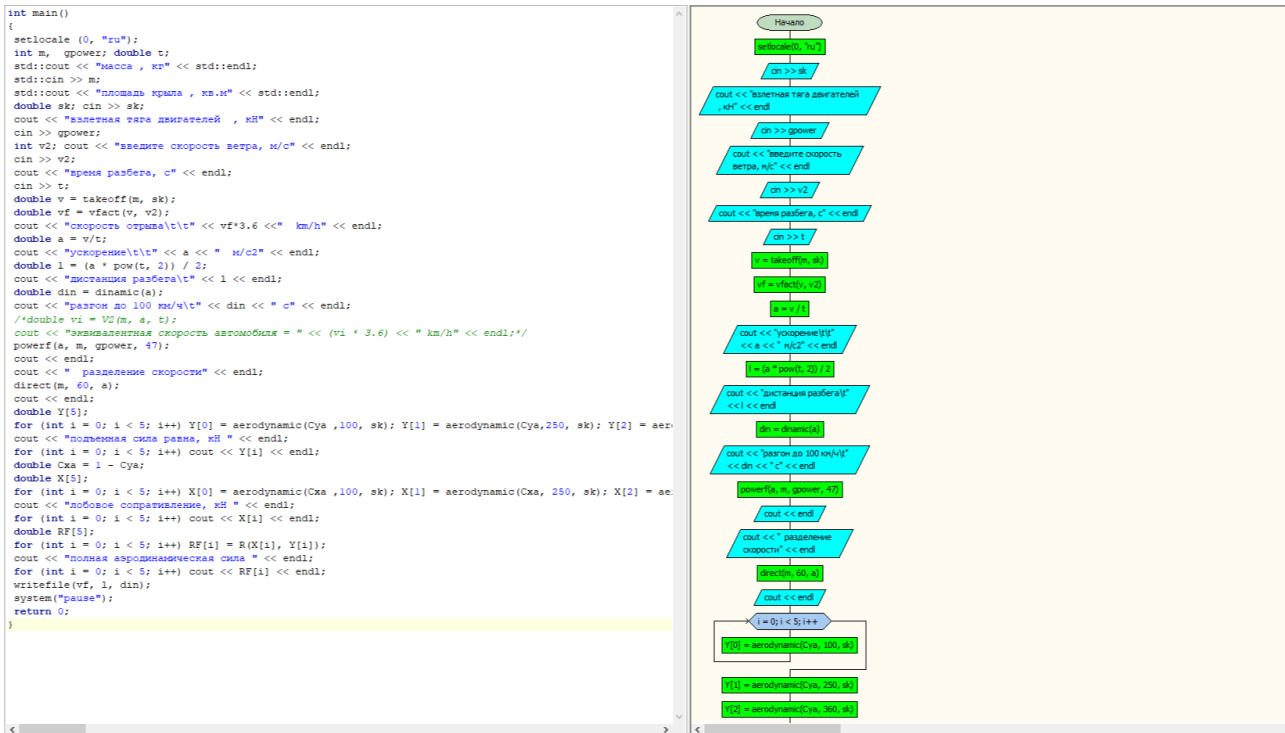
int main()
{
 setlocale (0, "ru");
 int m,  gpower; double t;
 std::cout << "масса , кг" << std::endl;
 std::cin >> m;
 std::cout << "площадь крыла , кв.м" << std::endl;
 double sk; cin >> sk;
 cout << "взлетная тяга двигателей  , кН" << endl;
 cin >> gpower;
 int v2; cout << "введите скорость ветра, м/с" << endl;
 cin >> v2;
 cout << "время разбега, с" << endl;
 cin >> t;
 double v = takeoff(m, sk);
 double vf = vfact(v, v2);
 cout << "скорость отрыва\t\t" << vf*3.6 <<"  km/h" << endl;
 double a = v/t;
 cout << "ускорение\t\t" << a << "  м/с2" << endl;
 double l = (a * pow(t, 2)) / 2;
 cout << "дистанция разбега\t" << l << endl;
 double din = dinamic(a);
 cout << "разгон до 100 км/ч\t" << din << " с" << endl;
 /*double vi = V2(m, a, t);
 cout << "эквивалентная скорость автомобиля = " << (vi * 3.6) << " km/h" << endl;*/
 powerf(a, m, gpower, 47);
 cout << endl;
 cout << "  разделение скорости" << endl;
 direct(m, 60, a);
 cout << endl;
 double Y[5];
 for (int i = 0; i < 5; i++) Y[0] = aerodynamic(Cya ,100, sk); Y[1] = aerodynamic(Cya,250, sk); Y[2] = aer
 cout << "подъемная сила равна, кН " << endl;
 for (int i = 0; i < 5; i++) cout << Y[i] << endl;
 double Cxa = 1 - Cya;
 double X[5];
 for (int i = 0; i < 5; i++) X[0] = aerodynamic(Cxa ,100, sk); X[1] = aerodynamic(Cxa, 250, sk); X[2] = ae
 cout << "лобовое сопротивление, кН " << endl;
 for (int i = 0; i < 5; i++) cout << X[i] << endl;
 double RF[5];
 for (int i = 0; i < 5; i++) RF[i] = R(X[i], Y[i]);
 cout << "полная аэродинамическая сила " << endl;
 for (int i = 0; i < 5; i++) cout << RF[i] << endl;
 writefile(vf, l, din);
 system("pause");
 return 0;
}

Начало
setlocale(0, "ru")
cin >> sk
cout << "взлетная тяга двигателей , кН" << endl
cin >> gpower
cout << "введите скорость ветра, м/с" << endl
cin >> v2
cout << "время разбега, с" << endl
cin >> t
v = takeoff(m, sk)
vf = vfact(v, v2)
a = v / t
cout << "ускорение\t\t" << a << " м/с2" << endl
l = (a * pow(t, 2)) / 2
cout << "дистанция разбега\t" << l << endl
din = dinamic(a)
cout << "разгон до 100 км/ч\t" << din << " с" << endl
powerf(a, m, gpower, 47)
cout << endl
cout << " разделение скорости" << endl
direct(m, 60, a)
cout << endl
i = 0; i < 5; i++
Y[0] = aerodynamic(Cya, 100, sk)
Y[1] = aerodynamic(Cya, 250, sk)
Y[2] = aerodynamic(Cya, 360, sk)